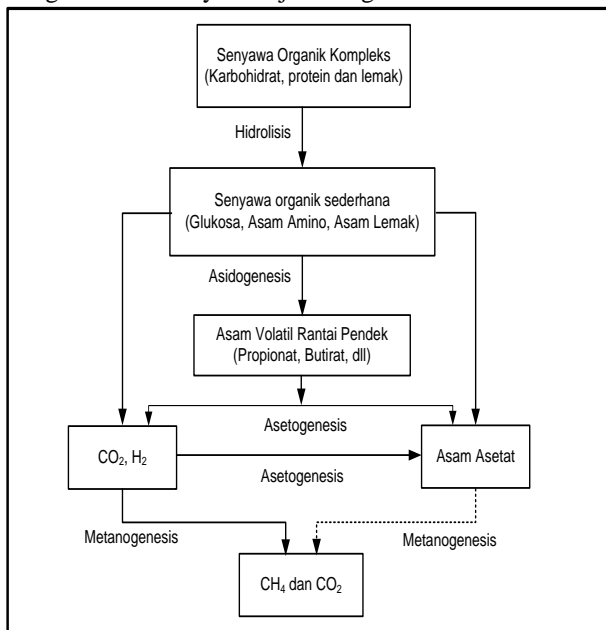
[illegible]

Senyawa Organik Kompleks (Karbohidrat, protein dan lemak)

Hidrolisis

Senyawa organik sederhana (Glukosa, Asam Amino, Asam Lemak)

Asidogenesis

Asam Volatil Rantai Pendek (Propionat, Butirat, dll)

Asetogenesis

$CO_2$, $H_2$

Asetogenesis

Asam Asetat

Metanogenesis

Metanogenesis

$CH_4$ dan $CO_2$